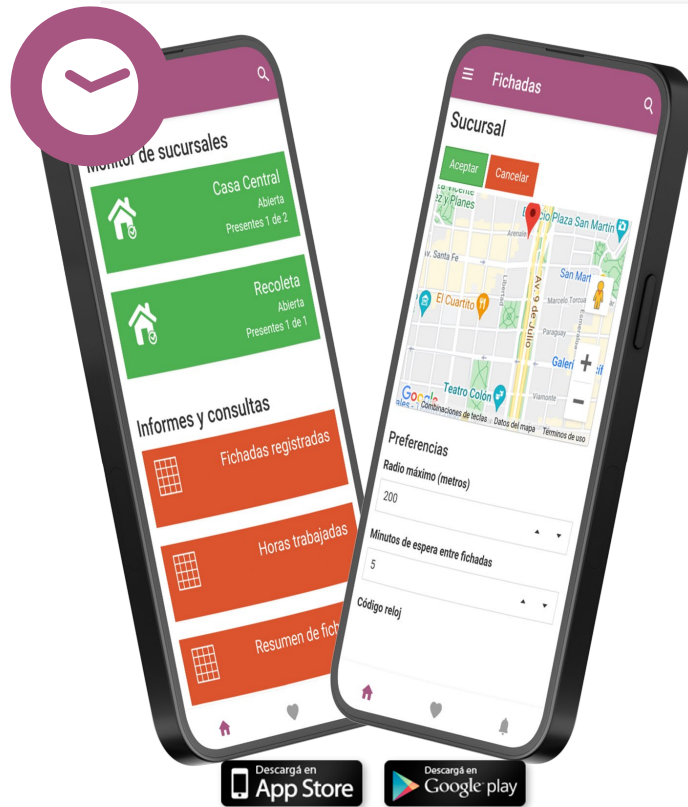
Monitor de sucursales

Casa Central
Abierta
Presentes 1 de 2

Recoleta
Abierta
Presentes 1 de 1

Informes y consultas

Fichadas registradas

Horas trabajadas

Resumen de fich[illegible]

Fichadas

Sucursal

Aceptar
Cancelar

Edificio Plaza San Martín
Arenales
Av. Santa Fe
El Cuartito
Libertad
Av. 9 de Julio
San Martín
Marcelo Torcuato
Paraguay
Esmeralda
Galería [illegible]
Teatro Colón
Viamonte
Google
Combinaciones de teclas
Datos del mapa
Términos de uso

Preferencias

Radio máximo (metros)
200

Minutos de espera entre fichadas
5

Código reloj

Descargá en
App Store

Descargá en
Google play